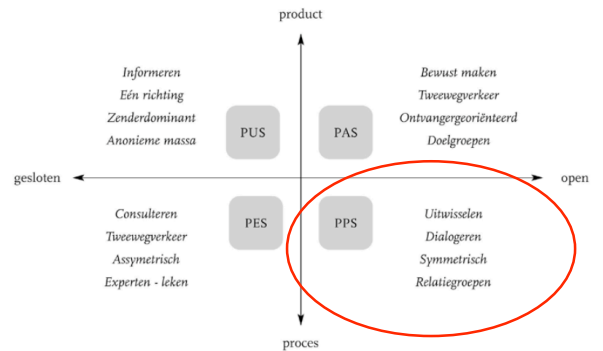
product

Informeren
Eén richting
Zenderdominant
Anonieme massa

PUS

PAS

Bewust maken
Tweewegverkeer
Ontvangergeoriënteerd
Doelgroepen

gesloten

open

Consulteren
Tweewegverkeer
Assymetrisch
Experten - leken

PES

PPS

Uitwisselen
Dialogeren
Symmetrisch
Relatiegroepen

proces